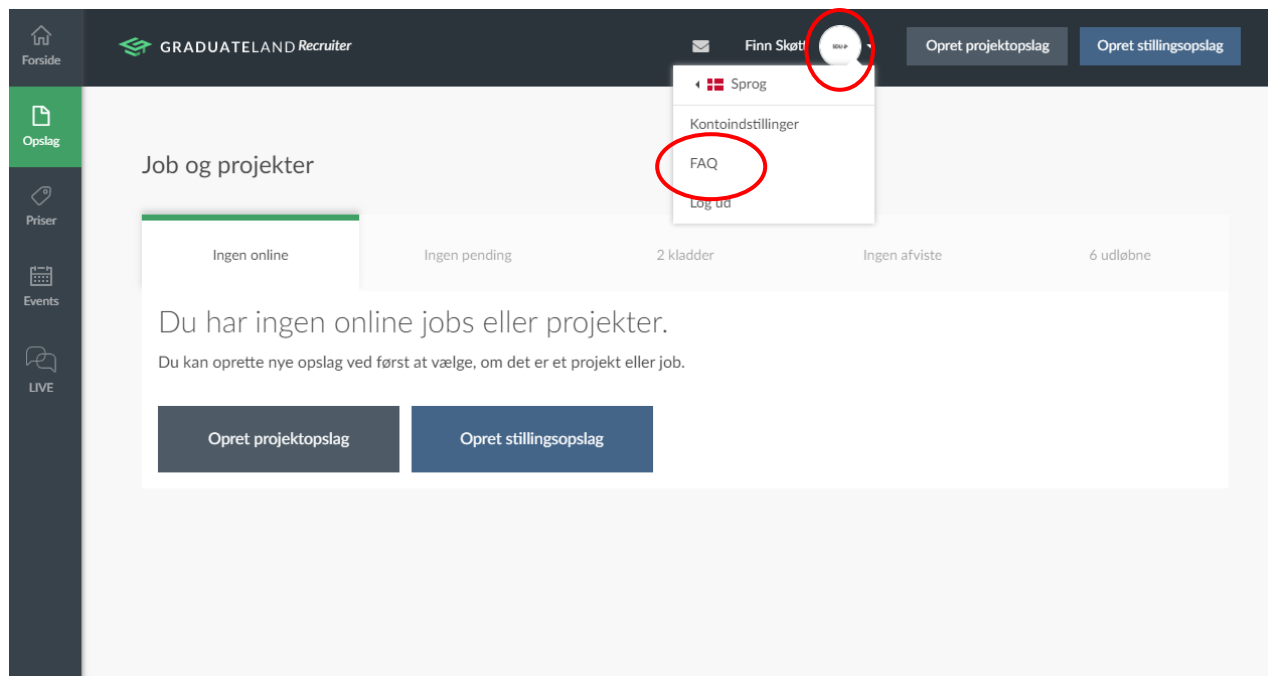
Forside
Opslag
Priser
Events
LIVE

GRADUATELAND Recruiter

Finn Skøt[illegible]

Opret projektopslag
Opret stillingsopslag

Sprog
Kontoindstillinger
FAQ
Log ud

Job og projekter

| Ingen online | Ingen pending | 2 kladder | Ingen afviste | 6 udløbne |
|---|---|---|---|---|

Du har ingen online jobs eller projekter.

Du kan oprette nye opslag ved først at vælge, om det er et projekt eller job.

Opret projektopslag
Opret stillingsopslag